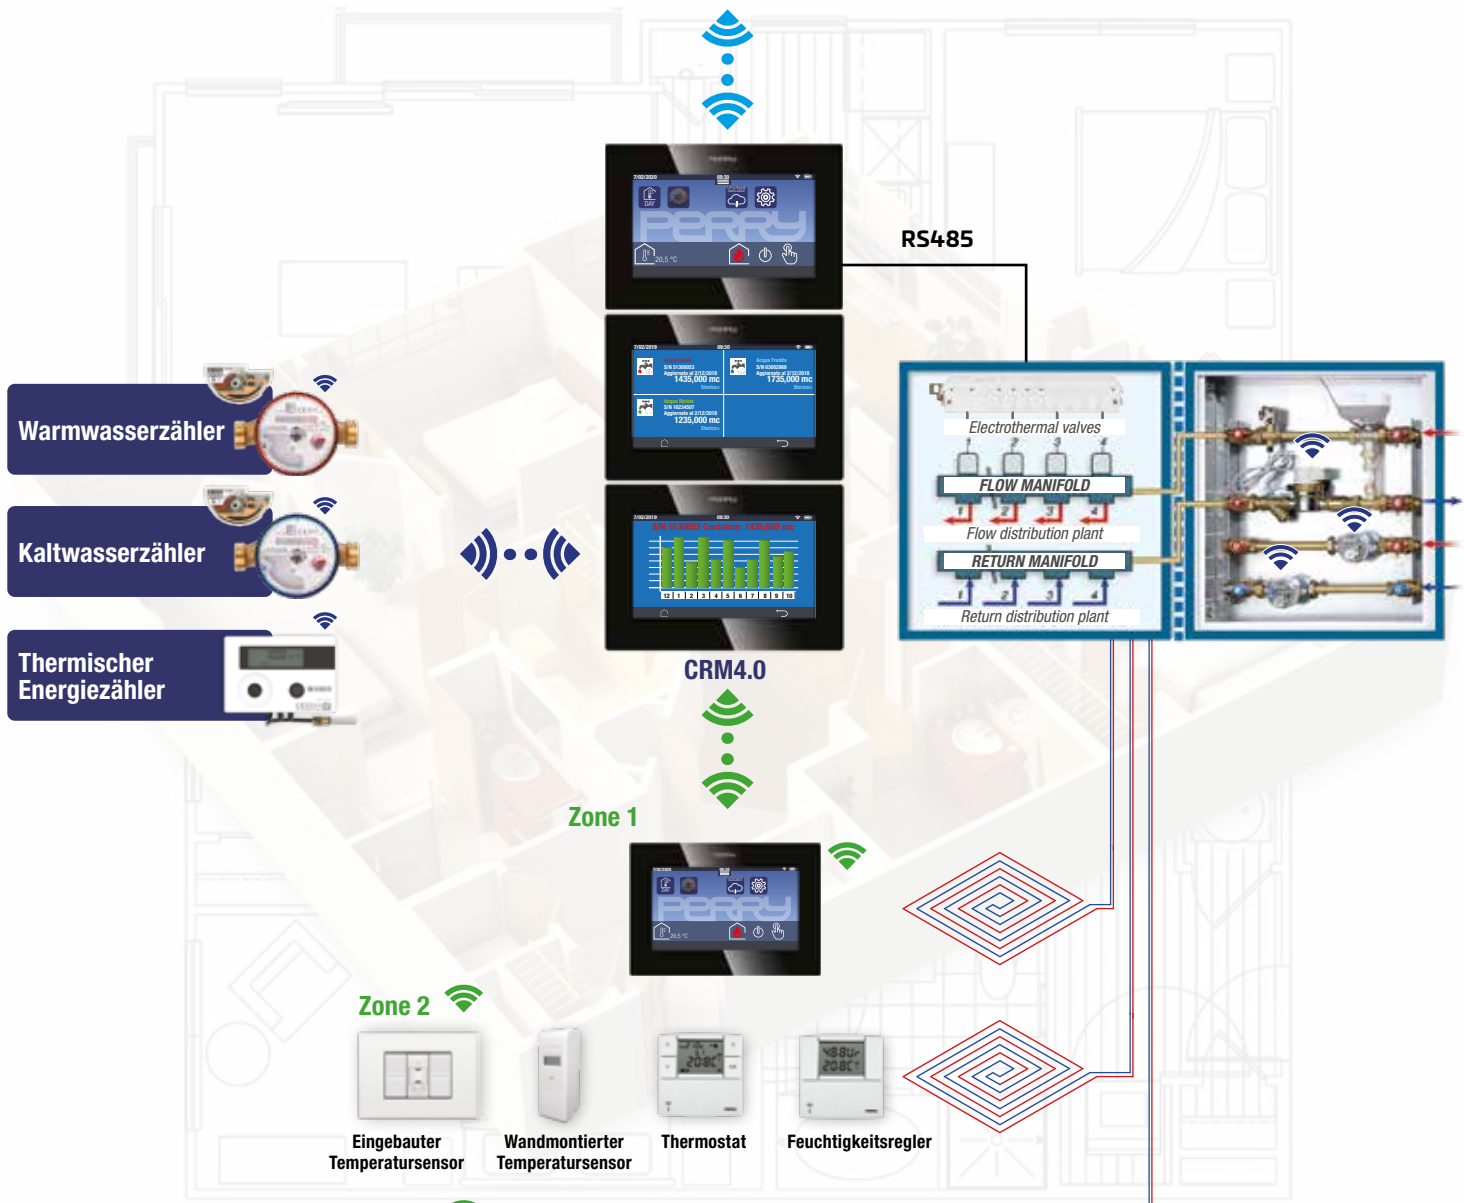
RS485

Warmwasserzähler

Kaltwasserzähler

Thermischer Energiezähler

PERRY

20,5 °C

1435,000 mc

1735,000 mc

1235,000 mc

CRM4.0

Electrothermal valves

FLOW MANIFOLD

Flow distribution plant

RETURN MANIFOLD

Return distribution plant

Zone 1

PERRY

Zone 2

Eingebauter Temperatursensor

Wandmontierter Temperatursensor

Thermostat

Feuchtigkeitsregler